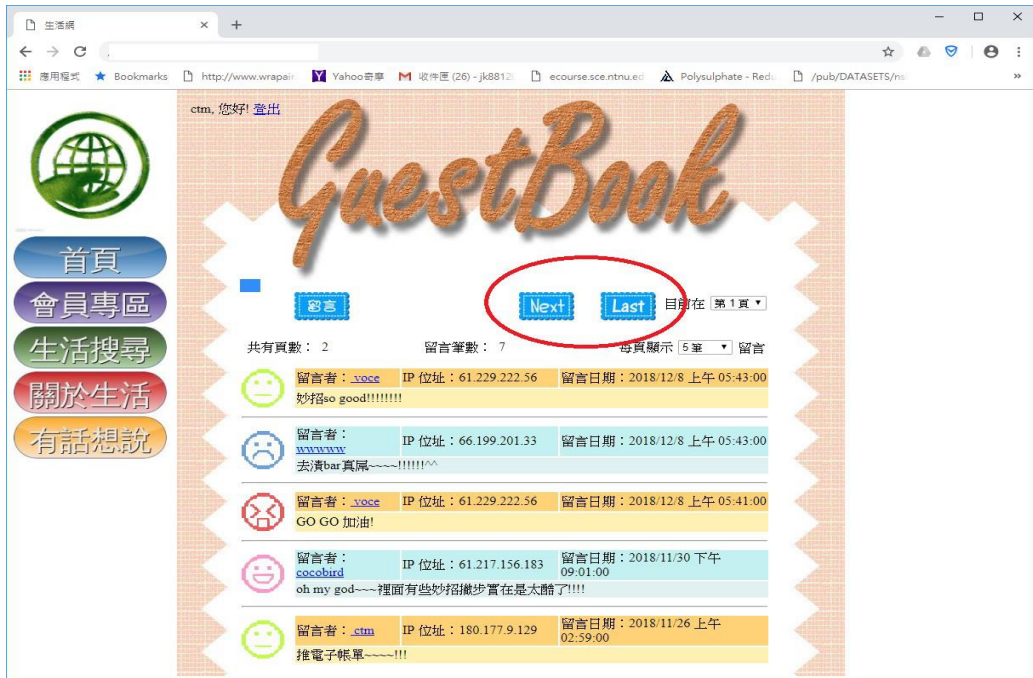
生活網 ×

應用程式 Bookmarks http://www.wrapair Yahoo奇摩 收件匣 (26) - jk8812 ecourse.sce.ntnu.ed Polysulphate - Redu /pub/DATASETS/ns »

ctm, 您好! 登出

GuestBook

首頁
會員專區
生活搜尋
關於生活
有話想說

留言

Next Last 目前在 第1頁

共有頁數： 2 留言筆數： 7 每頁顯示 5筆 留言

留言者： voce IP 位址：61.229.222.56 留言日期：2018/12/8 上午 05:43:00
妙招so good!!!!!!!!

留言者： wwwww IP 位址：66.199.201.33 留言日期：2018/12/8 上午 05:43:00
去漬bar真屌~~~~!!!!!!^^

留言者： voce IP 位址：61.229.222.56 留言日期：2018/12/8 上午 05:41:00
GO GO 加油!

留言者： cocobird IP 位址：61.217.156.183 留言日期：2018/11/30 下午 09:01:00
oh my god~~~裡面有些妙招撇步實在是太酷了!!!!

留言者： ctm IP 位址：180.177.9.129 留言日期：2018/11/26 上午 02:59:00
推電子帳單~~~~!!!